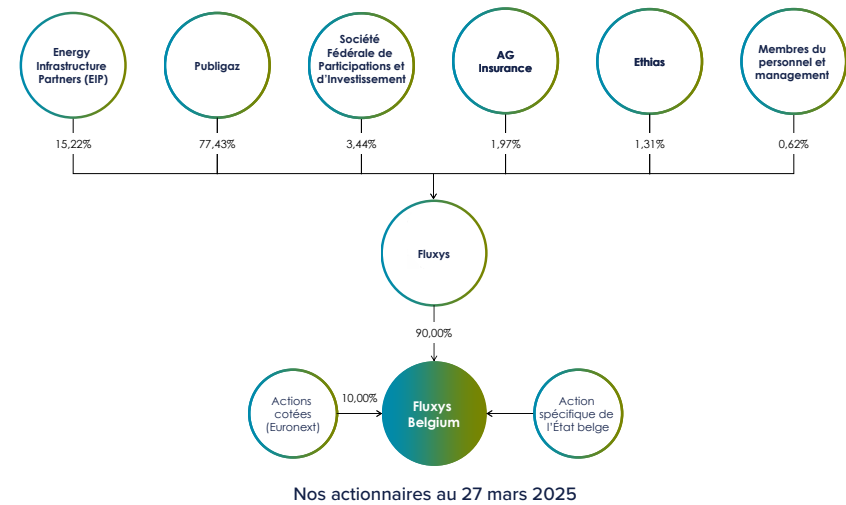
Energy Infrastructure Partners (EIP)

15,22%

Publigaz

77,43%

Société Fédérale de Participations et d'Investissement

3,44%

AG Insurance

1,97%

Ethias

1,31%

Membres du personnel et management

0,62%

Fluxys

90,00%

Actions cotées (Euronext)

10,00%

Fluxys Belgium

Action spécifique de l'État belge

Nos actionnaires au 27 mars 2025